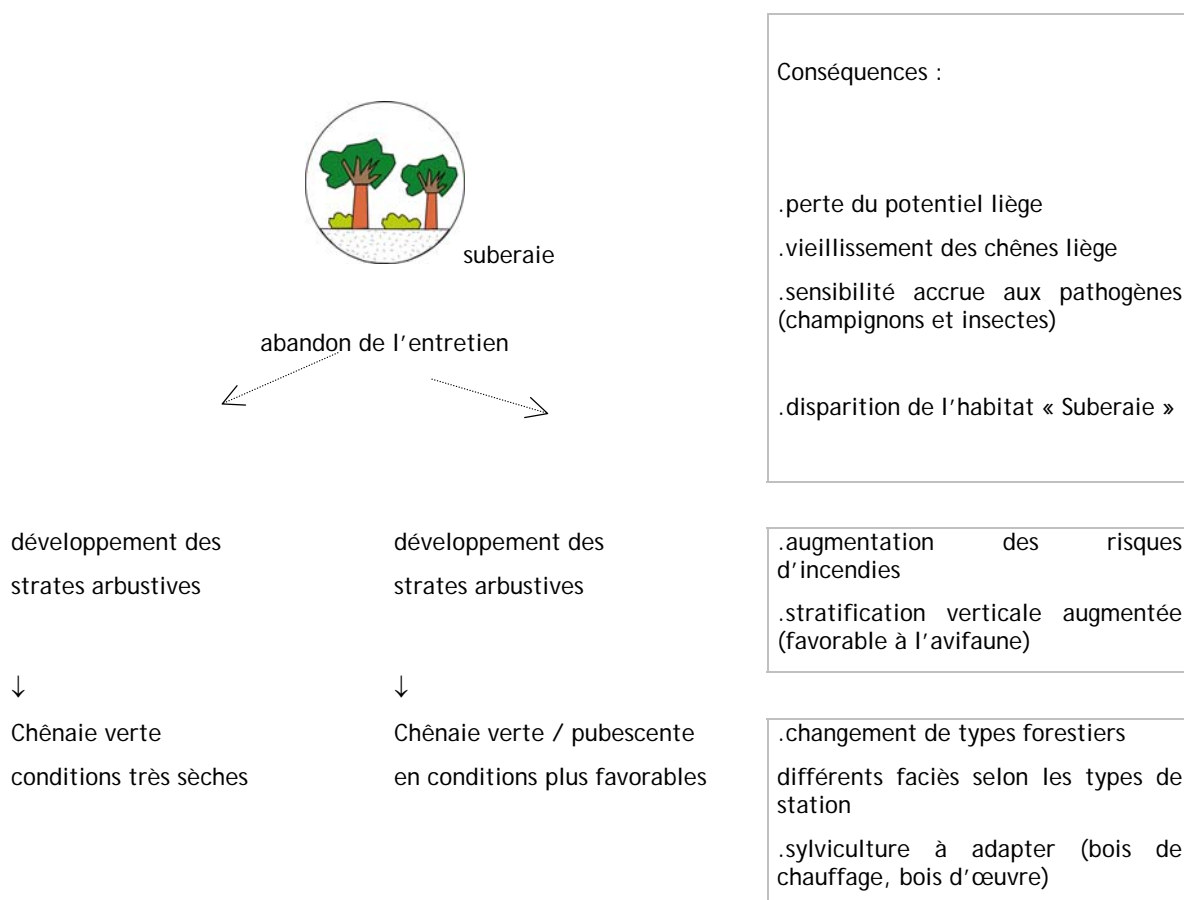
suberaie

abandon de l'entretien

Conséquences :

.perte du potentiel liège

.vieillissement des chênes liège

.sensibilité accrue aux pathogènes (champignons et insectes)

.disparition de l'habitat « Suberaie »

développement des strates arbustives

développement des strates arbustives

.augmentation des risques d'incendies

.stratification verticale augmentée (favorable à l'avifaune)

↓

↓

Chênaie verte conditions très sèches

Chênaie verte / pubescente en conditions plus favorables

.changement de types forestiers

différents faciès selon les types de station

.sylviculture à adapter (bois de chauffage, bois d'œuvre)